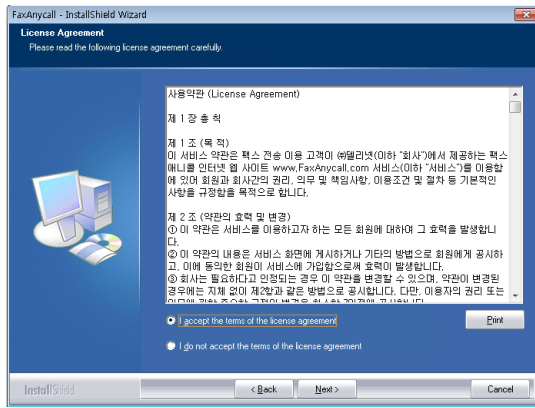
FaxAnycall - InstallShield Wizard

License Agreement
Please read the following license agreement carefully.

사용약관 (License Agreement)

제 1 장 총 칙

제 1 조 (목 적)
이 서비스 약관은 팩스 전송 이용 고객이 ㈜텔리넷(이하 "회사")에서 제공하는 팩스애니콜 인터넷 웹 사이트 www.FaxAnycall.com 서비스(이하 "서비스")를 이용함에 있어 회원과 회사간의 권리, 의무 및 책임사항, 이용조건 및 절차 등 기본적인 사항을 규정함을 목적으로 합니다.

제 2 조 (약관의 효력 및 변경)
① 이 약관은 서비스를 이용하고자 하는 모든 회원에 대하여 그 효력을 발생합니다.
② 이 약관의 내용은 서비스 화면에 게시하거나 기타의 방법으로 회원에게 공시하고, 이에 동의한 회원이 서비스에 가입함으로써 효력이 발생합니다.
③ 회사는 필요하다고 인정되는 경우 이 약관을 변경할 수 있으며, 약관이 변경된 경우에는 지체 없이 제2항과 같은 방법으로 공시합니다. 다만, 이용자의 권리 또는 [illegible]

I accept the terms of the license agreement
I do not accept the terms of the license agreement

Print

InstallShield

< Back
Next >
Cancel